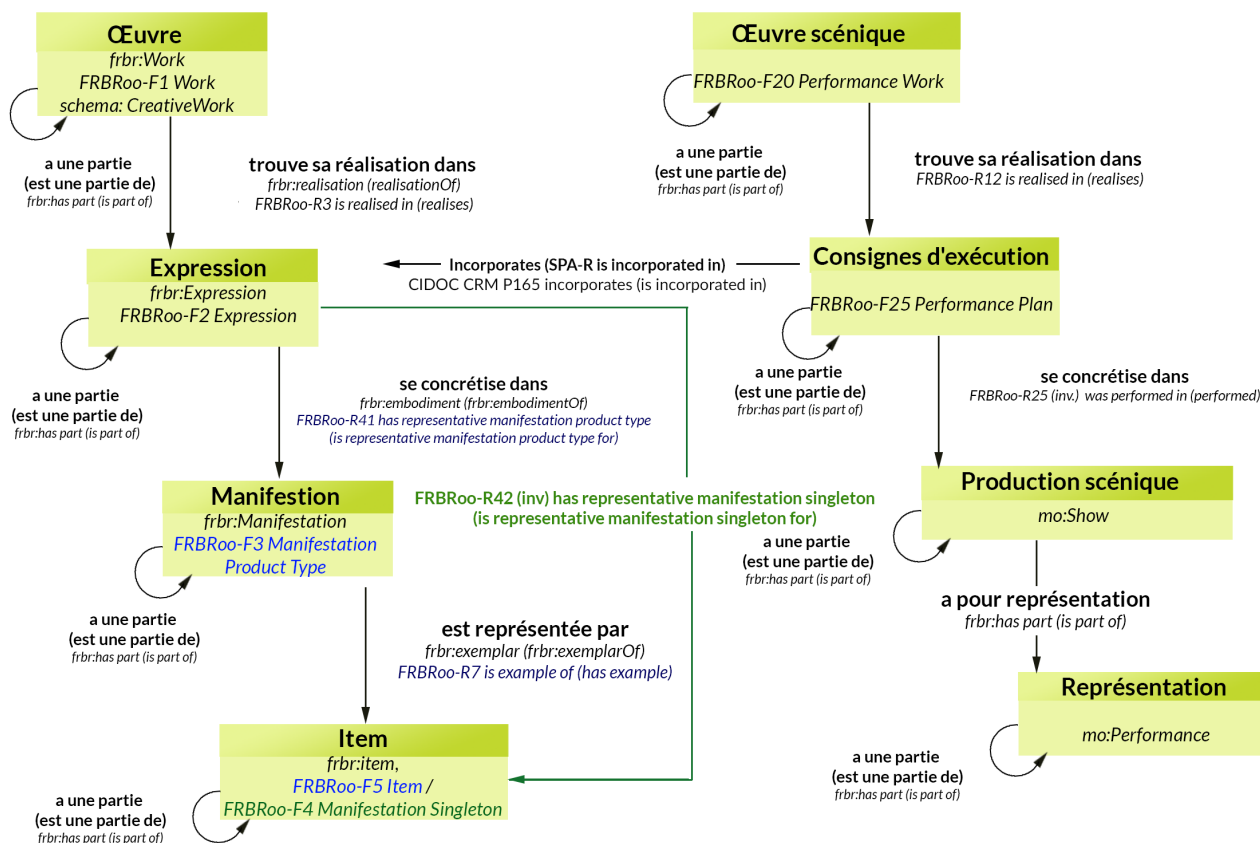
Œuvre
frbr:Work
FRBRoo-F1 Work
schema: CreativeWork

a une partie
(est une partie de)
frbr:has part (is part of)

trouve sa réalisation dans
frbr:realisation (realisationOf)
FRBRoo-R3 is realised in (realises)

Œuvre scénique
FRBRoo-F20 Performance Work

a une partie
(est une partie de)
frbr:has part (is part of)

trouve sa réalisation dans
FRBRoo-R12 is realised in (realises)

Expression
frbr:Expression
FRBRoo-F2 Expression

Incorporates (SPA-R is incorporated in)
CIDOC CRM P165 incorporates (is incorporated in)

Consignes d'exécution
FRBRoo-F25 Performance Plan

a une partie
(est une partie de)
frbr:has part (is part of)

se concrétise dans
frbr:embodiment (frbr:embodimentOf)
FRBRoo-R41 has representative manifestation product type
(is representative manifestation product type for)

a une partie
(est une partie de)
frbr:has part (is part of)

se concrétise dans
FRBRoo-R25 (inv.) was performed in (performed)

Manifestion
frbr:Manifestation
FRBRoo-F3 Manifestation Product Type

FRBRoo-R42 (inv) has representative manifestation singleton
(is representative manifestation singleton for)

Production scénique
mo:Show

a une partie
(est une partie de)
frbr:has part (is part of)

a une partie
(est une partie de)
frbr:has part (is part of)

est représentée par
frbr:exemplar (frbr:exemplarOf)
FRBRoo-R7 is example of (has example)

a pour représentation
frbr:has part (is part of)

Représentation
mo:Performance

Item
frbr:item,
FRBRoo-F5 Item /
FRBRoo-F4 Manifestation Singleton

a une partie
(est une partie de)
frbr:has part (is part of)

a une partie
(est une partie de)
frbr:has part (is part of)